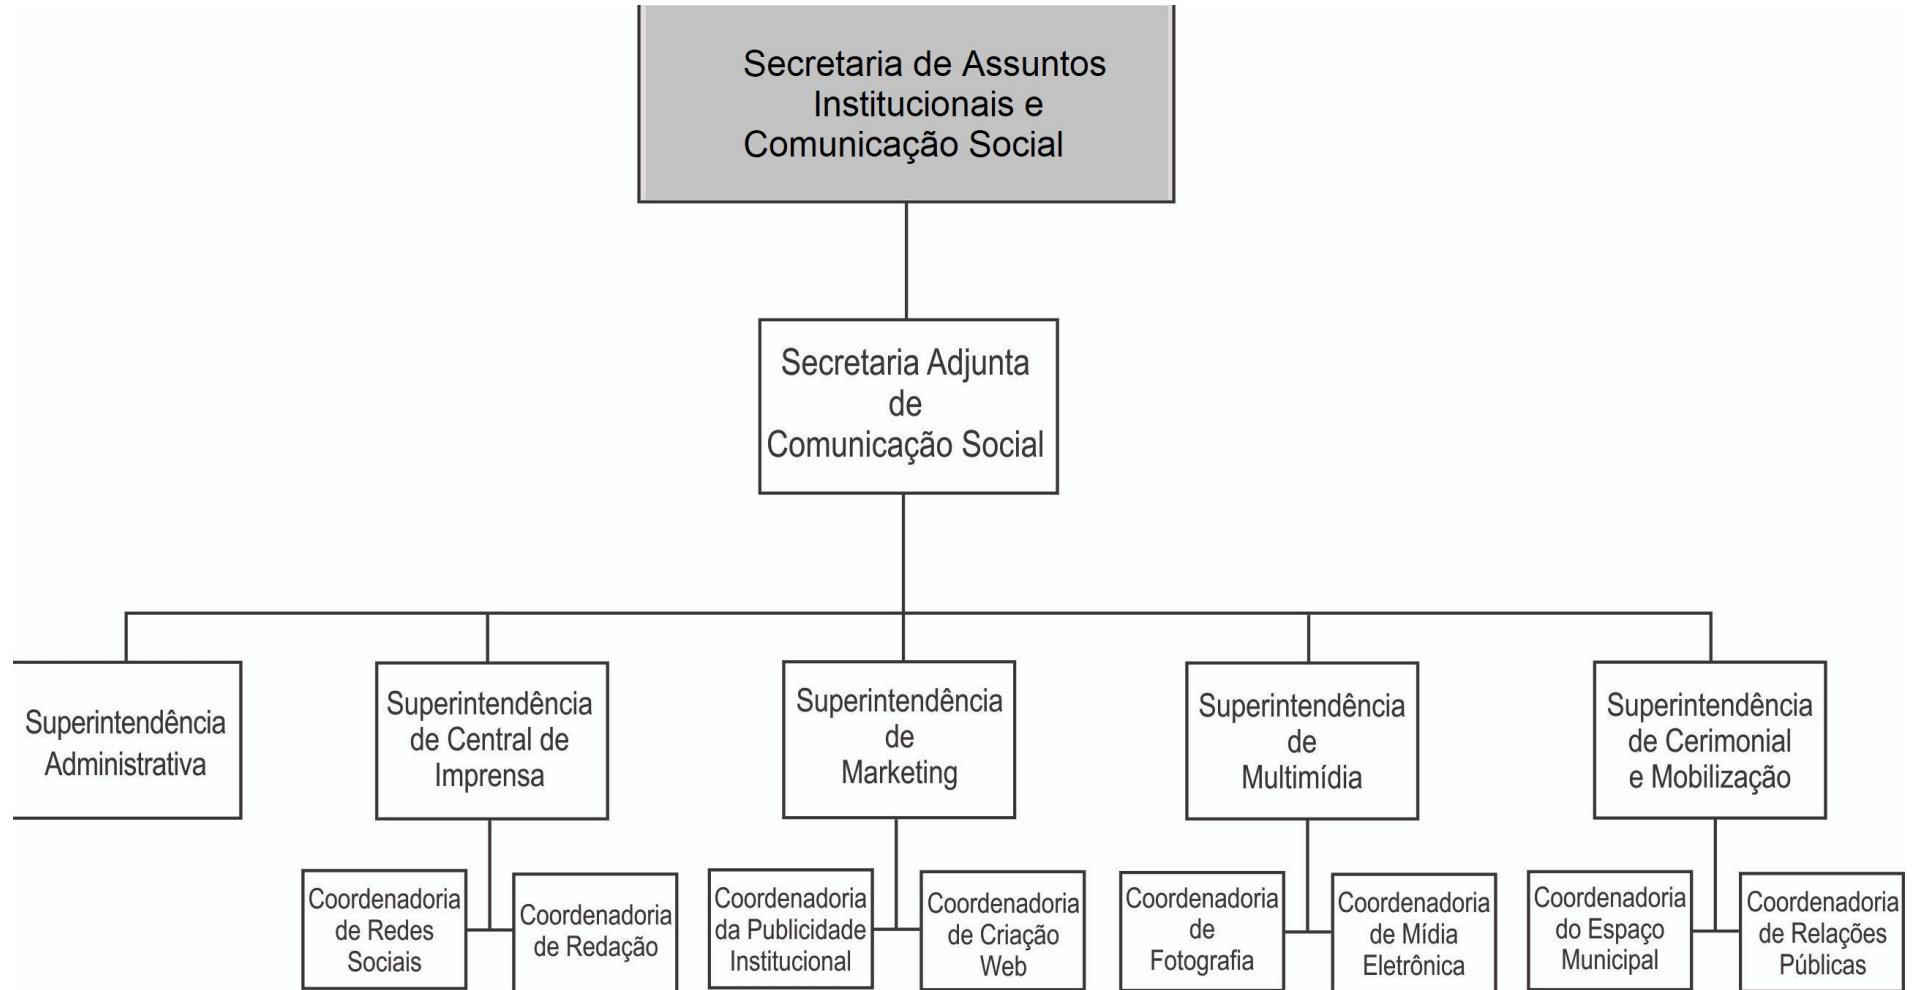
Secretaria de Assuntos Institucionais e Comunicação Social

Secretaria Adjunta de Comunicação Social

Superintendência Administrativa

Superintendência de Central de Imprensa

Coordenadoria de Redes Sociais

Coordenadoria de Redação

Superintendência de Marketing

Coordenadoria da Publicidade Institucional

Coordenadoria de Criação Web

Superintendência de Multimídia

Coordenadoria de Fotografia

Coordenadoria de Mídia Eletrônica

Superintendência de Cerimonial e Mobilização

Coordenadoria do Espaço Municipal

Coordenadoria de Relações Públicas